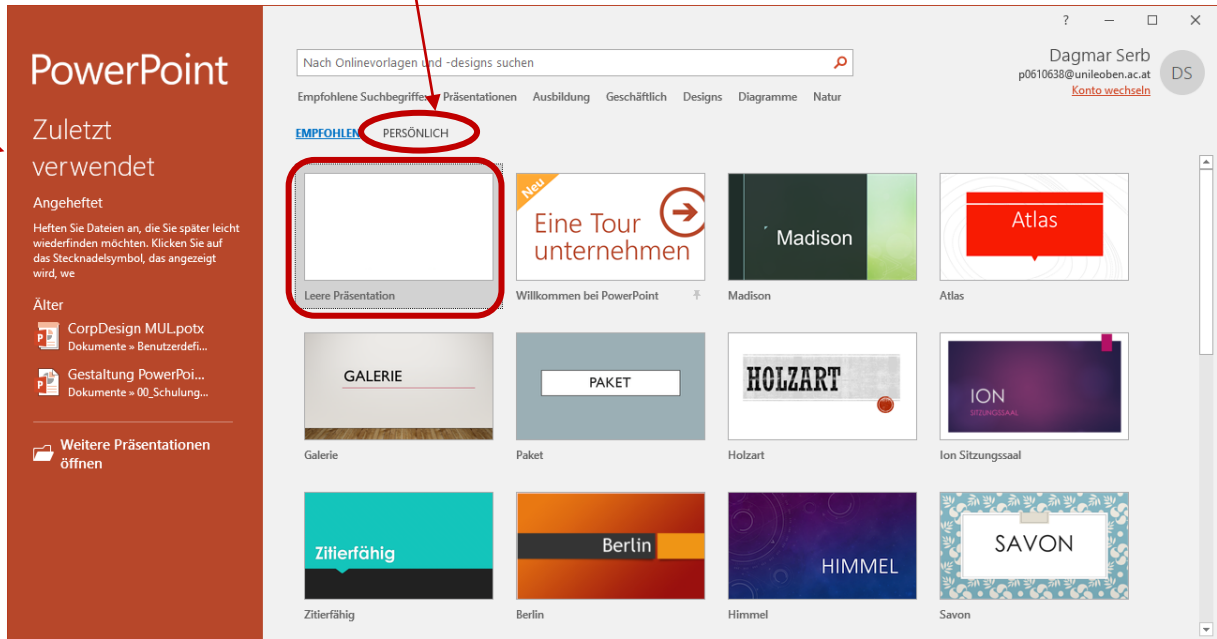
PowerPoint

Zuletzt verwendet

Angeheftet

Heften Sie Dateien an, die Sie später leicht wiederfinden möchten. Klicken Sie auf das Stecknadelsymbol, das angezeigt wird, we

Älter

CorpDesign MUL.potx
Dokumente » Benutzerdefi...

Gestaltung PowerPoi...
Dokumente » 00_Schulung...

Weitere Präsentationen öffnen

? — ☐ ✕

Nach Onlinevorlagen und -designs suchen

Dagmar Serb
p0610638@unileoben.ac.at
Konto wechseln
DS

Empfohlene Suchbegriffe: Präsentationen Ausbildung Geschäftlich Designs Diagramme Natur

EMPFOHLEN PERSÖNLICH

Leere Präsentation

Neu
Eine Tour unternehmen
Willkommen bei PowerPoint

Madison
Madison

Atlas
Atlas

GALERIE
Galerie

PAKET
Paket

HOLZART
Holzart

ION
SITZUNGSSAAL
Ion Sitzungssaal

Zitierfähig
Zitierfähig

Berlin
Berlin

HIMMEL
Himmel

SAVON
Savon